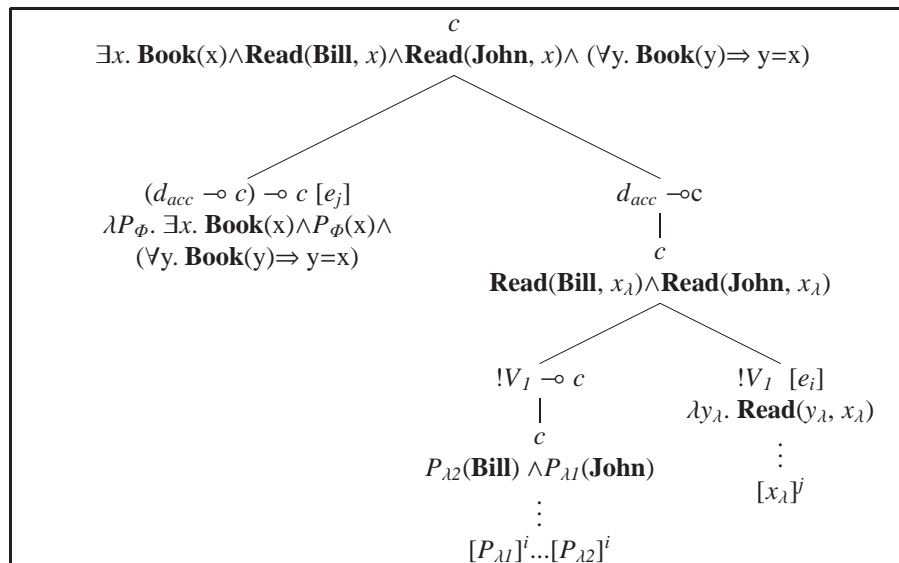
$c$

$\exists x.\ \mathbf{Book}(x) \wedge \mathbf{Read}(\mathbf{Bill}, x) \wedge \mathbf{Read}(\mathbf{John}, x) \wedge (\forall y.\ \mathbf{Book}(y) \Rightarrow y=x)$

$(d_{acc} \multimap c) \multimap c\ [e_j]$
$\lambda P_{\Phi}.\ \exists x.\ \mathbf{Book}(x) \wedge P_{\Phi}(x) \wedge$
$(\forall y.\ \mathbf{Book}(y) \Rightarrow y=x)$

$d_{acc} \multimap c$

$c$

$\mathbf{Read}(\mathbf{Bill}, x_{\lambda}) \wedge \mathbf{Read}(\mathbf{John}, x_{\lambda})$

$!V_1 \multimap c$

$c$

$P_{\lambda 2}(\mathbf{Bill}) \wedge P_{\lambda 1}(\mathbf{John})$

$\vdots$

$[P_{\lambda 1}]^i ... [P_{\lambda 2}]^i$

$!V_1\ [e_i]$
$\lambda y_{\lambda}.\ \mathbf{Read}(y_{\lambda}, x_{\lambda})$

$\vdots$

$[x_{\lambda}]^j$